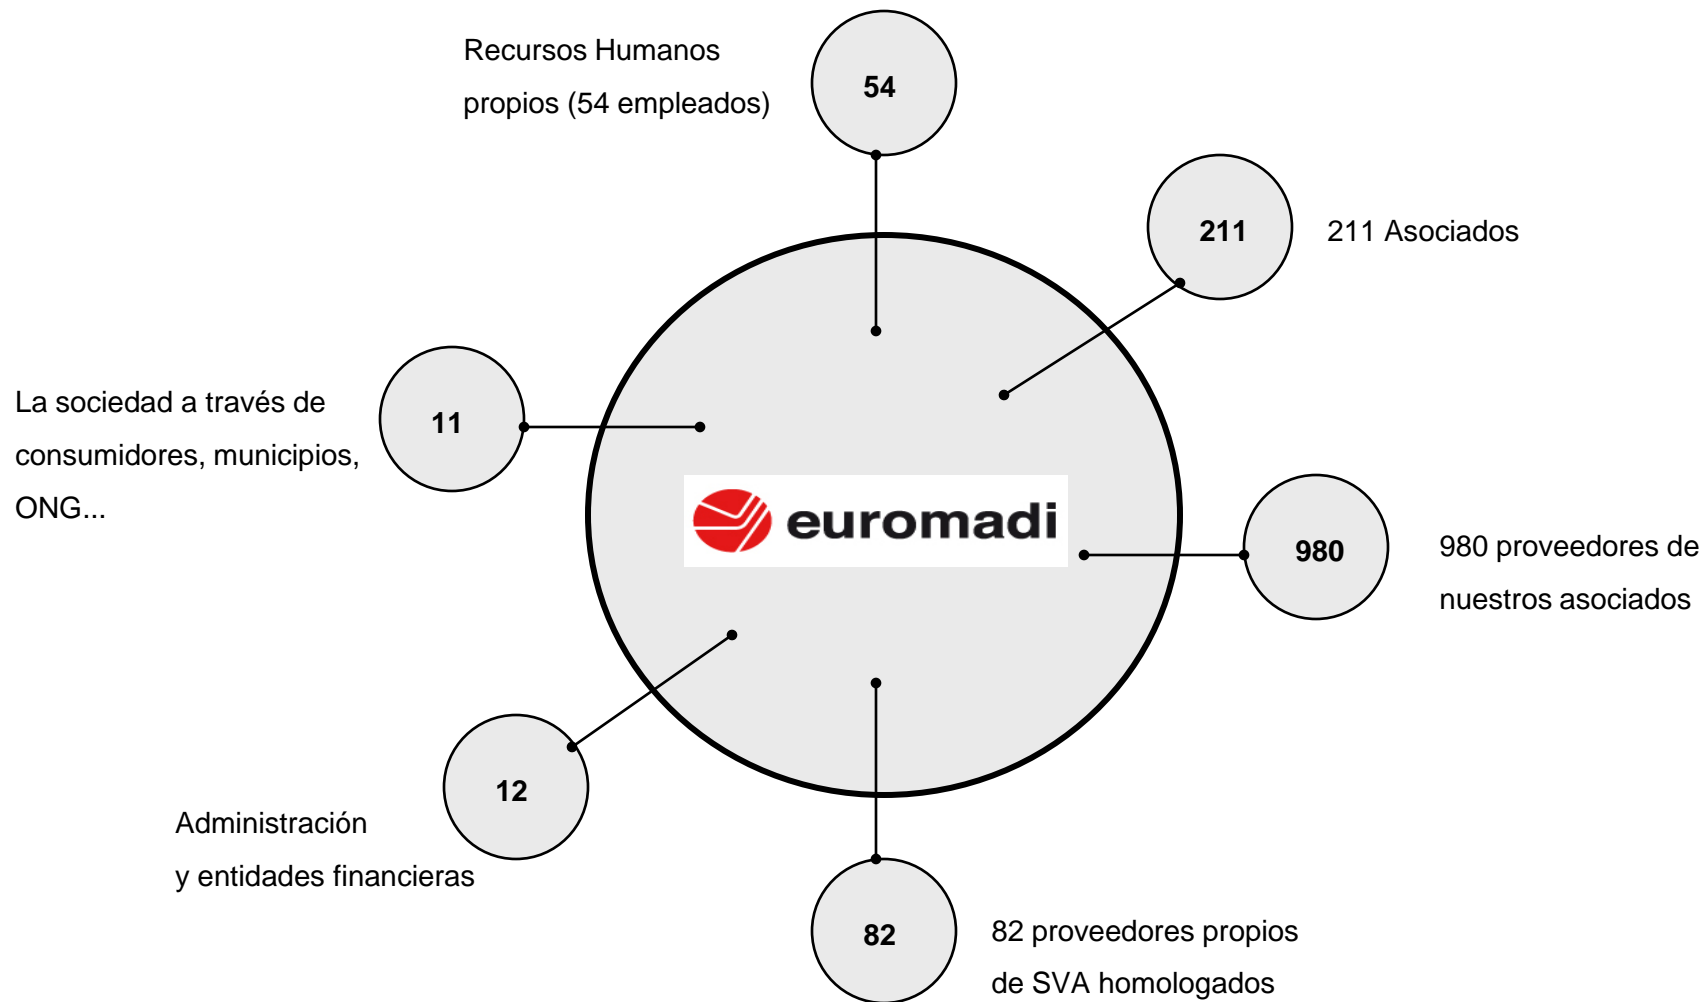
Recursos Humanos propios (54 empleados)

54

211

211 Asociados

La sociedad a través de consumidores, municipios, ONG...

11

euromadi

980

980 proveedores de nuestros asociados

12

Administración y entidades financieras

82

82 proveedores propios de SVA homologados